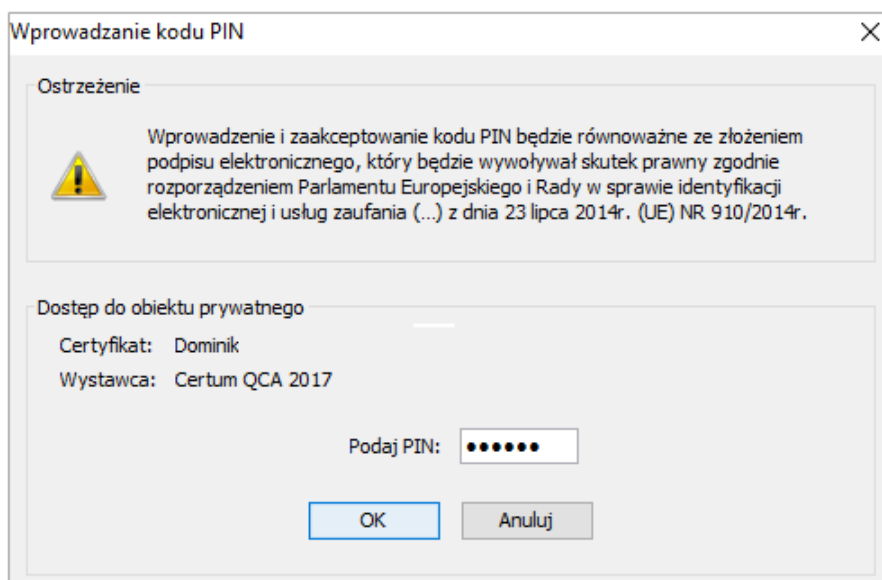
Wprowadzanie kodu PIN

Ostrzeżenie

Wprowadzenie i zaakceptowanie kodu PIN będzie równoważne ze złożeniem podpisu elektronicznego, który będzie wywoływał skutek prawny zgodnie rozporządzeniem Parlamentu Europejskiego i Rady w sprawie identyfikacji elektronicznej i usług zaufania (...) z dnia 23 lipca 2014r. (UE) NR 910/2014r.

Dostęp do obiektu prywatnego

Certyfikat: Dominik

Wystawca: Certum QCA 2017

Podaj PIN: ●●●●●●

OK

Anuluj